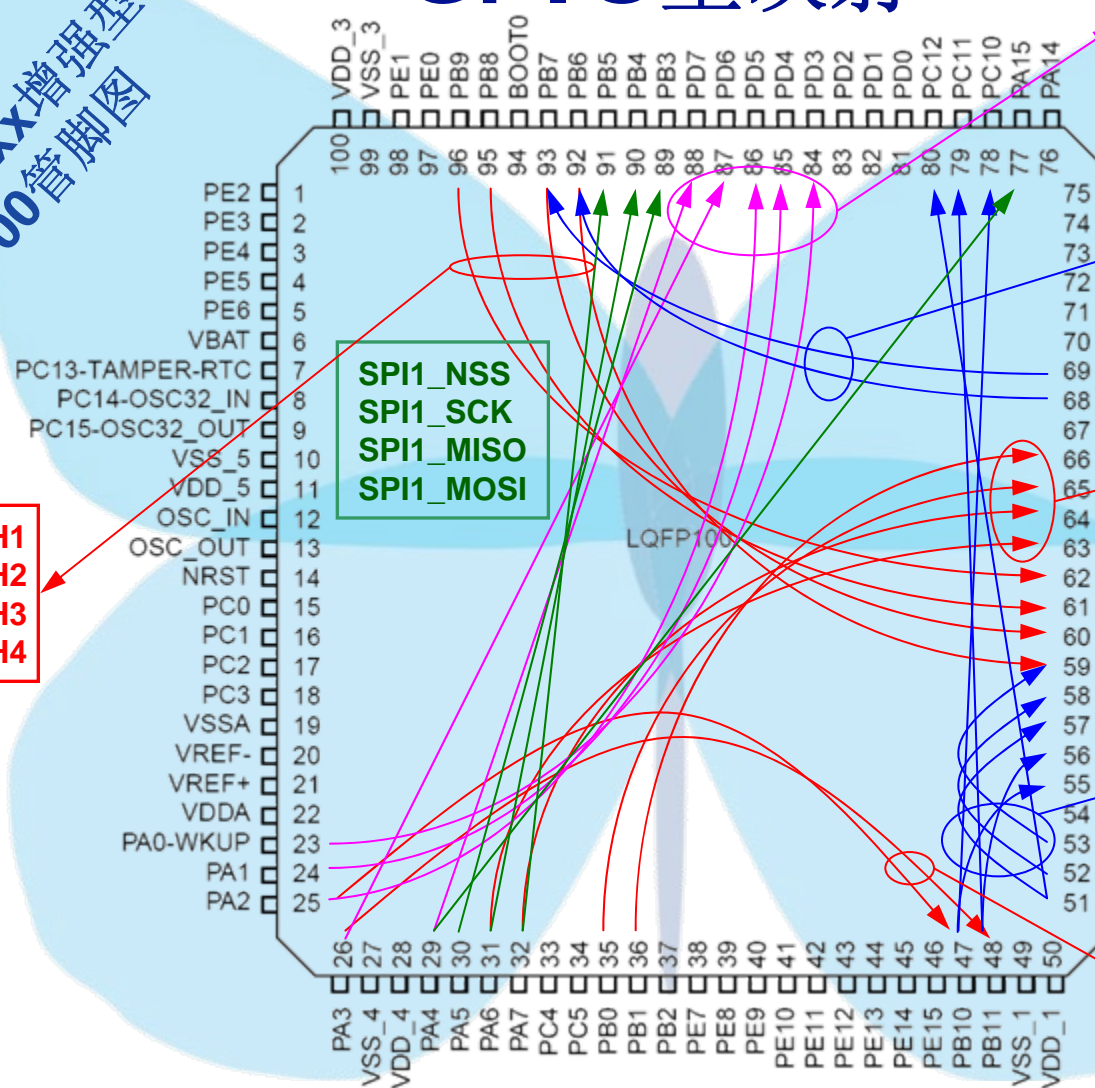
xx增强型
00管脚图

VDD_3 VSS_3 PE1 PE0 PB9 PB8 BOOT0 PB7 PB6 PB5 PB4 PB3 PD7 PD6 PD5 PD4 PD3 PD2 PD1 PD0 PC12 PC11 PC10 PA15 PA14

100 99 98 97 96 95 94 93 92 91 90 89 88 87 86 85 84 83 82 81 80 79 78 77 76

PE2 1
PE3 2
PE4 3
PE5 4
PE6 5
VBAT 6
PC13-TAMPER-RTC 7
PC14-OSC32_IN 8
PC15-OSC32_OUT 9
VSS_5 10
VDD_5 11
OSC_IN 12
OSC_OUT 13
NRST 14
PC0 15
PC1 16
PC2 17
PC3 18
VSSA 19
VREF- 20
VREF+ 21
VDDA 22
PA0-WKUP 23
PA1 24
PA2 25

SPI1_NSS
SPI1_SCK
SPI1_MISO
SPI1_MOSI

LQFP100

H1
H2
H3
H4

75 74 73 72 71 70 69 68 67 66 65 64 63 62 61 60 59 58 57 56 55 54 53 52 51

26 27 28 29 30 31 32 33 34 35 36 37 38 39 40 41 42 43 44 45 46 47 48 49 50

PA3 VSS_4 VDD_4 PA4 PA5 PA6 PA7 PC4 PC5 PB0 PB1 PB2 PE7 PE8 PE9 PE10 PE11 PE12 PE13 PE14 PE15 PB10 PB11 VSS_1 VDD_1